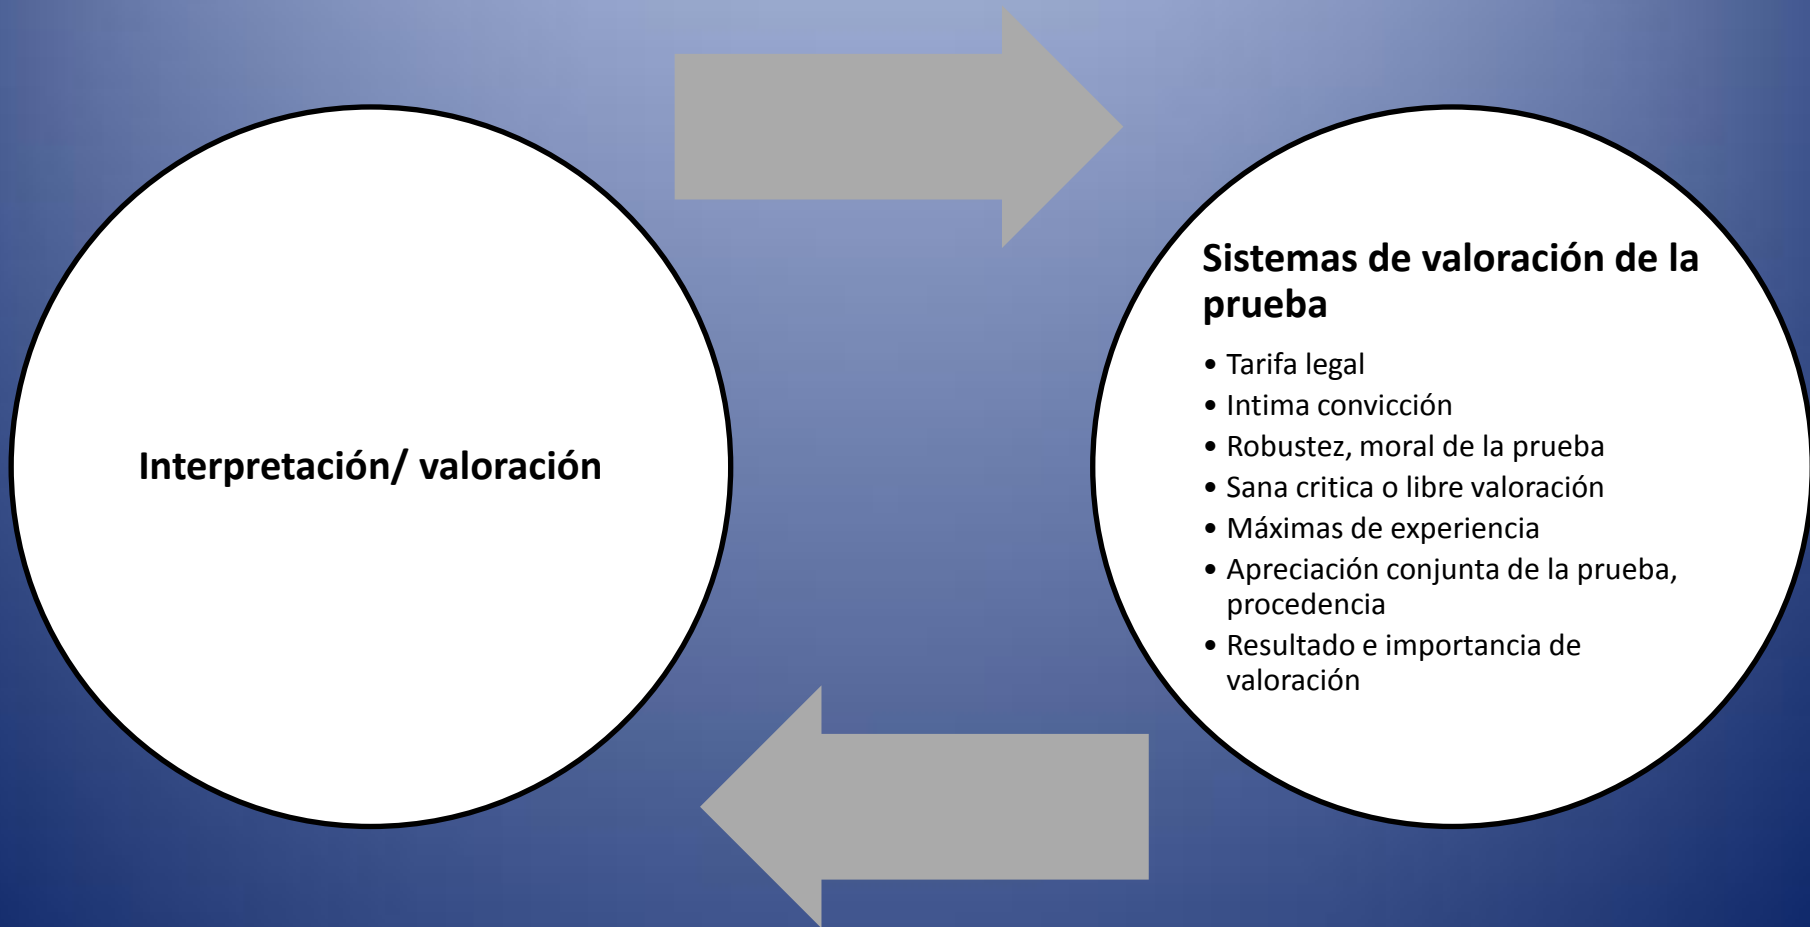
Interpretación/ valoración

Sistemas de valoración de la prueba

- Tarifa legal
- Intima convicción
- Robustez, moral de la prueba
- Sana critica o libre valoración
- Máximas de experiencia
- Apreciación conjunta de la prueba, procedencia
- Resultado e importancia de valoración